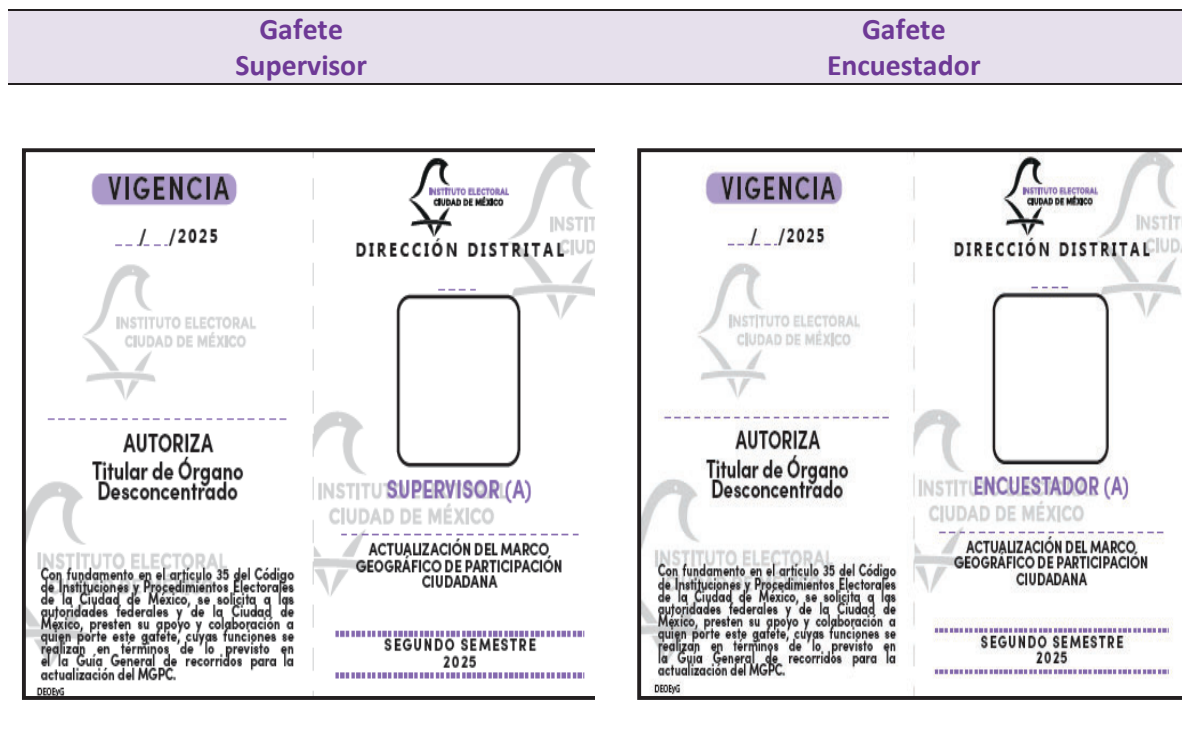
| Gafete Supervisor | Gafete Encuestador |
|---|---|

VIGENCIA

__/__/2025

INSTITUTO ELECTORAL CIUDAD DE MÉXICO

AUTORIZA
Titular de Órgano Desconcentrado

INSTITUTO ELECTORAL

Con fundamento en el artículo 35 del Código de Instituciones y Procedimientos Electorales de la Ciudad de México, se solicita a las autoridades federales y de la Ciudad de México, presten su apoyo y colaboración a quien porte este gafete, cuyas funciones se realizan en términos de lo previsto en el la Guía General de recorridos para la actualización del MGPC.

DEOEyG

INSTITUTO ELECTORAL CIUDAD DE MÉXICO

DIRECCIÓN DISTRITAL

----

INSTITUTO ELECTORAL CIUDAD DE MÉXICO

SUPERVISOR (A)

ACTUALIZACIÓN DEL MARCO GEOGRÁFICO DE PARTICIPACIÓN CIUDADANA

SEGUNDO SEMESTRE 2025

VIGENCIA

__/__/2025

INSTITUTO ELECTORAL CIUDAD DE MÉXICO

AUTORIZA
Titular de Órgano Desconcentrado

INSTITUTO ELECTORAL

Con fundamento en el artículo 35 del Código de Instituciones y Procedimientos Electorales de la Ciudad de México, se solicita a las autoridades federales y de la Ciudad de México, presten su apoyo y colaboración a quien porte este gafete, cuyas funciones se realizan en términos de lo previsto en la Guía General de recorridos para la actualización del MGPC.

DEOEyG

INSTITUTO ELECTORAL CIUDAD DE MÉXICO

DIRECCIÓN DISTRITAL

----

INSTITUTO ELECTORAL CIUDAD DE MÉXICO

ENCUESTADOR (A)

ACTUALIZACIÓN DEL MARCO GEOGRÁFICO DE PARTICIPACIÓN CIUDADANA

SEGUNDO SEMESTRE 2025